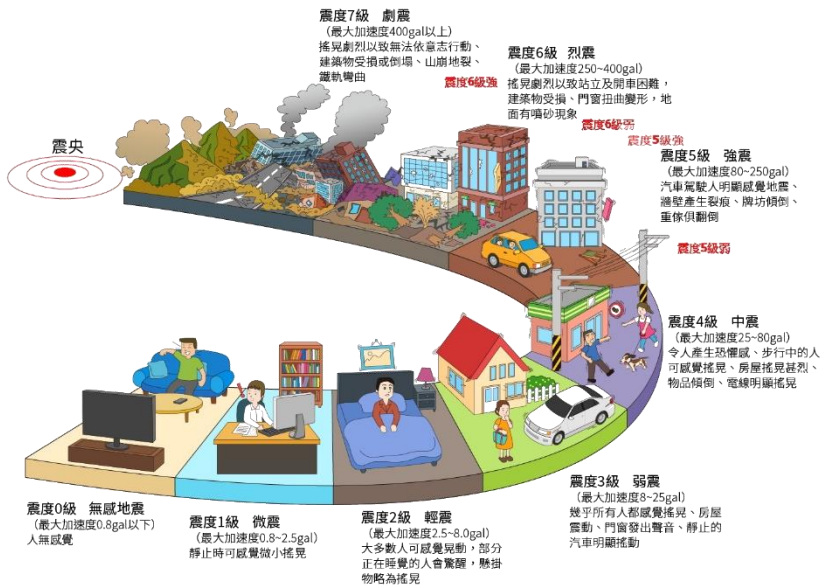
震度7級　劇震
（最大加速度400gal以上）
搖晃劇烈以致無法依意志行動、建築物受損或倒塌、山崩地裂、鐵軌彎曲

震度6級　烈震
（最大加速度250~400gal）
搖晃劇烈以致站立及開車困難，建築物受損、門窗扭曲變形，地面有噴砂現象

震度6級強

震度6級弱

震度5級強

震央

震度5級　強震
（最大加速度80~250gal）
汽車駕駛人明顯感覺地震、牆壁產生裂痕、牌坊傾倒、重傢俱翻倒

震度5級弱

震度4級　中震
（最大加速度25~80gal）
令人產生恐懼感、步行中的人可感覺搖晃、房屋搖晃甚烈、物品傾倒、電線明顯搖晃

震度3級　弱震
（最大加速度8~25gal）
幾乎所有人都感覺搖晃、房屋震動、門窗發出聲音、靜止的汽車明顯搖動

震度0級　無感地震
（最大加速度0.8gal以下）
人無感覺

震度1級　微震
（最大加速度0.8~2.5gal）
靜止時可感覺微小搖晃

震度2級　輕震
（最大加速度2.5~8.0gal）
大多數人可感覺晃動，部分正在睡覺的人會驚醒，懸掛物略為搖晃